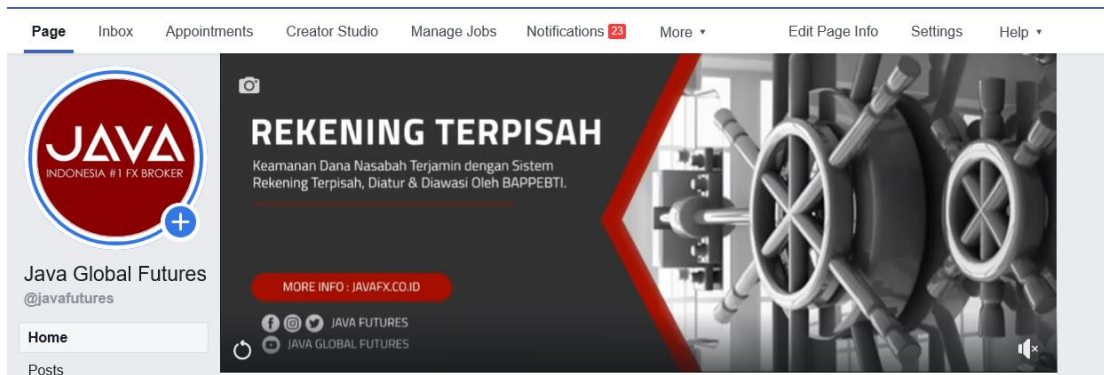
Page Inbox Appointments Creator Studio Manage Jobs Notifications 23 More ▾ Edit Page Info Settings Help ▾

JAVA
INDONESIA #1 FX BROKER

Java Global Futures
@javafutures

Home

Posts

REKENING TERPISAH

Keamanan Dana Nasabah Terjamin dengan Sistem Rekening Terpisah, Diatur & Diawasi Oleh BAPPEBTI.

MORE INFO : JAVAFX.CO.ID

JAVA FUTURES

JAVA GLOBAL FUTURES